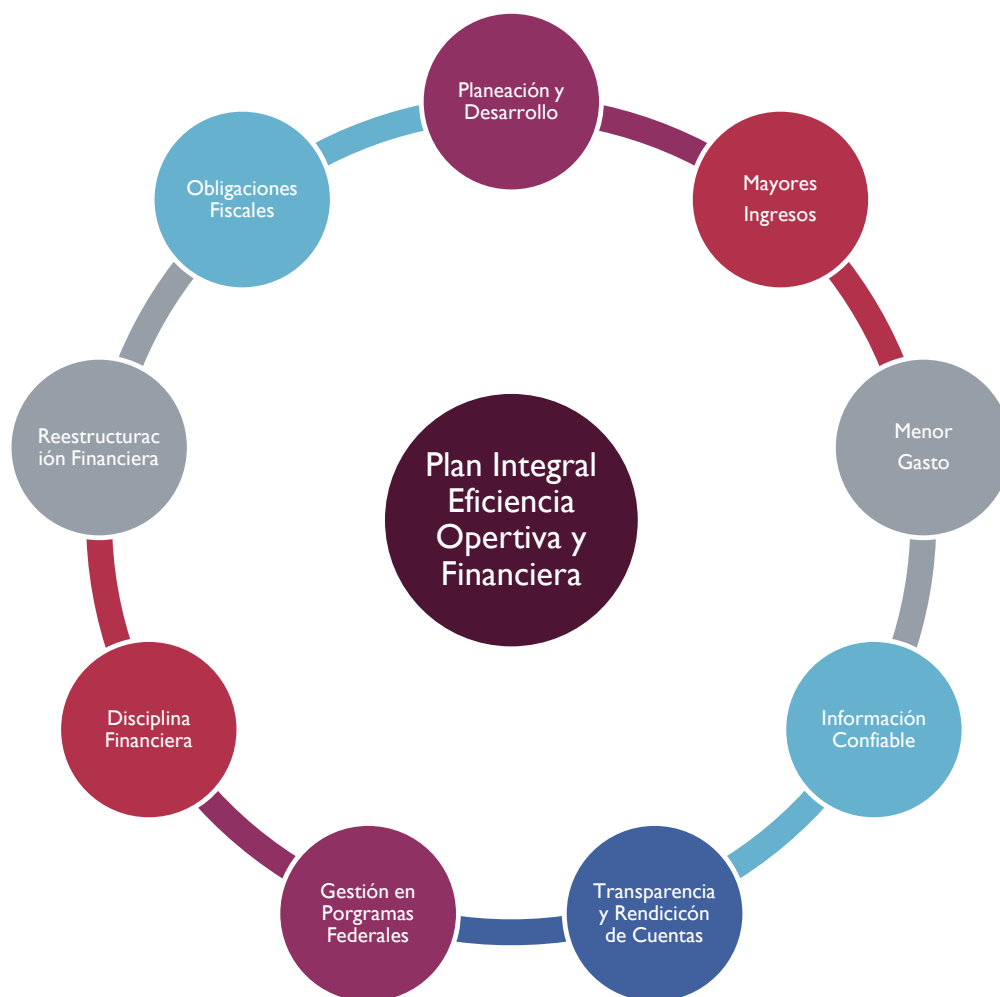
Planeación y Desarrollo

Mayores Ingresos

Menor Gasto

Información Confiable

Transparencia y Rendicicón de Cuentas

Gestión en Porgramas Federales

Disciplina Financiera

Reestructuración Financiera

Obligaciones Fiscales

Plan Integral Eficiencia Opertiva y Financiera